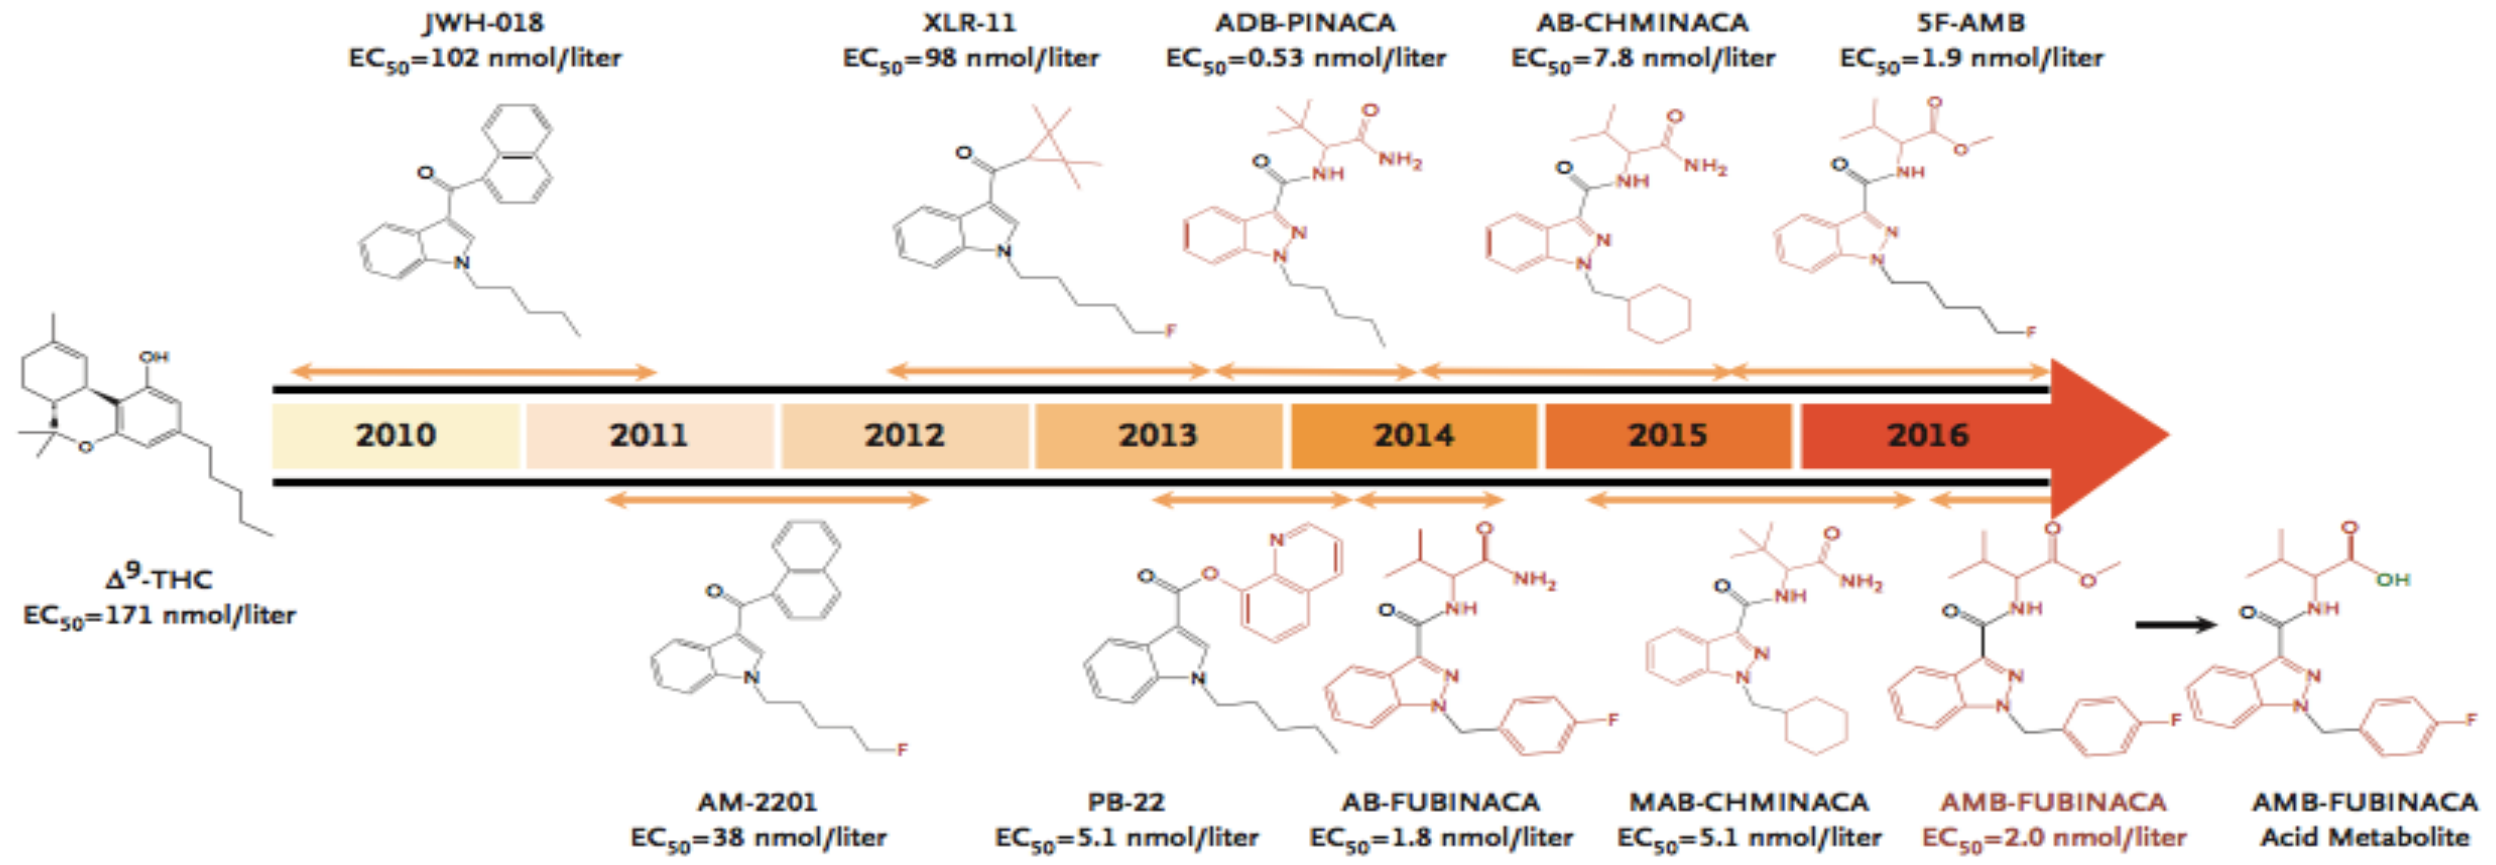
JWH-018
$EC_{50}$=102 nmol/liter

XLR-11
$EC_{50}$=98 nmol/liter

ADB-PINACA
$EC_{50}$=0.53 nmol/liter

AB-CHMINACA
$EC_{50}$=7.8 nmol/liter

5F-AMB
$EC_{50}$=1.9 nmol/liter

O
N

O
N
F

O
NH
O
$NH_2$
N
N

O
NH
O
$NH_2$
N
N

O
NH
O
O
N
N
F

OH
O

| 2010 | 2011 | 2012 | 2013 | 2014 | 2015 | 2016 |
|---|---|---|---|---|---|---|

$\Delta^9$-THC
$EC_{50}$=171 nmol/liter

O
N
F

O
O
N
N

O
NH
O
$NH_2$
N
N
F

O
NH
O
$NH_2$
N
N

O
NH
O
O
N
N
F

O
NH
O
OH
N
N
F

AM-2201
$EC_{50}$=38 nmol/liter

PB-22
$EC_{50}$=5.1 nmol/liter

AB-FUBINACA
$EC_{50}$=1.8 nmol/liter

MAB-CHMINACA
$EC_{50}$=5.1 nmol/liter

AMB-FUBINACA
$EC_{50}$=2.0 nmol/liter

AMB-FUBINACA
Acid Metabolite